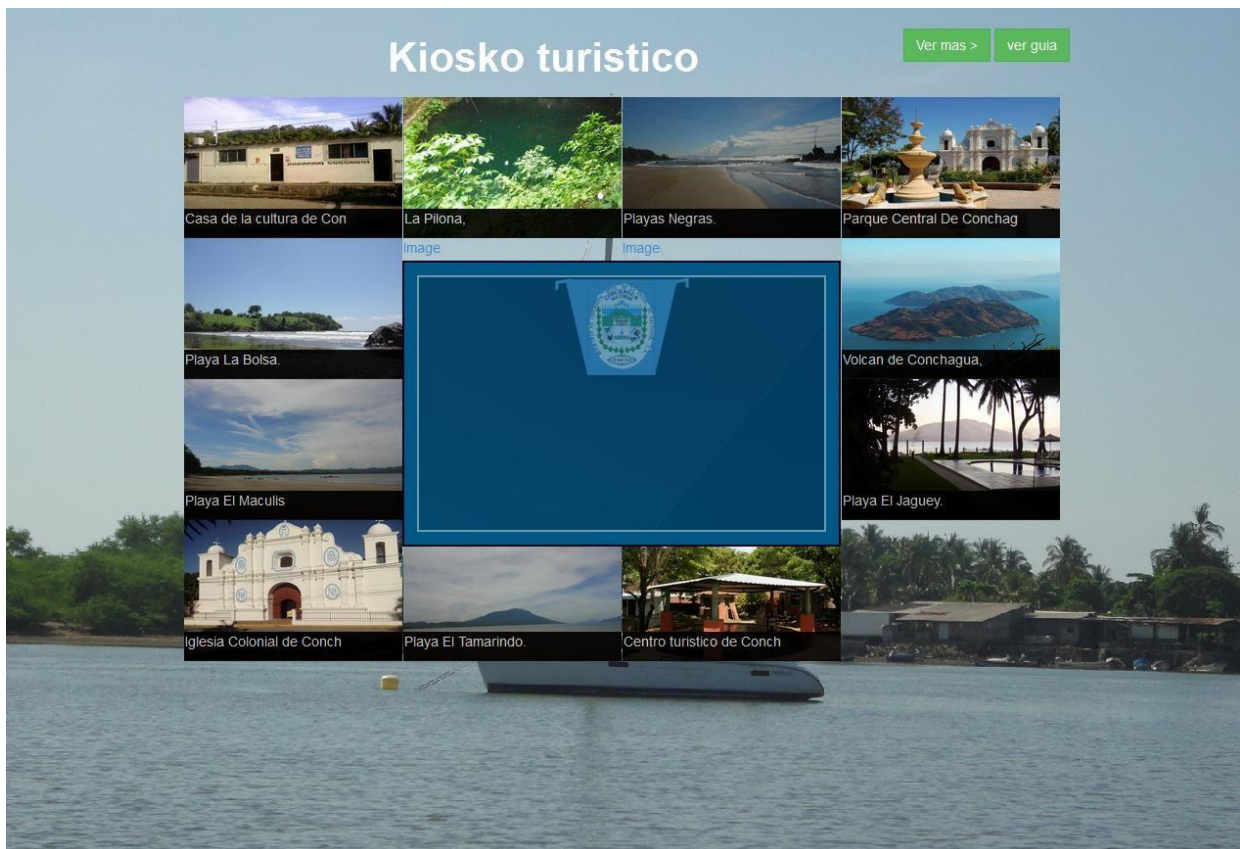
Kiosko turistico

Ver mas >

ver guia

Casa de la cultura de Con

La Pilona,

Playas Negras.

Parque Central De Conchag

Image

Image

Playa La Bolsa.

Volcan de Conchagua,

Playa El Maculis

Playa El Jaguey.

Iglesia Colonial de Conch

Playa El Tamarindo.

Centro turistico de Conch